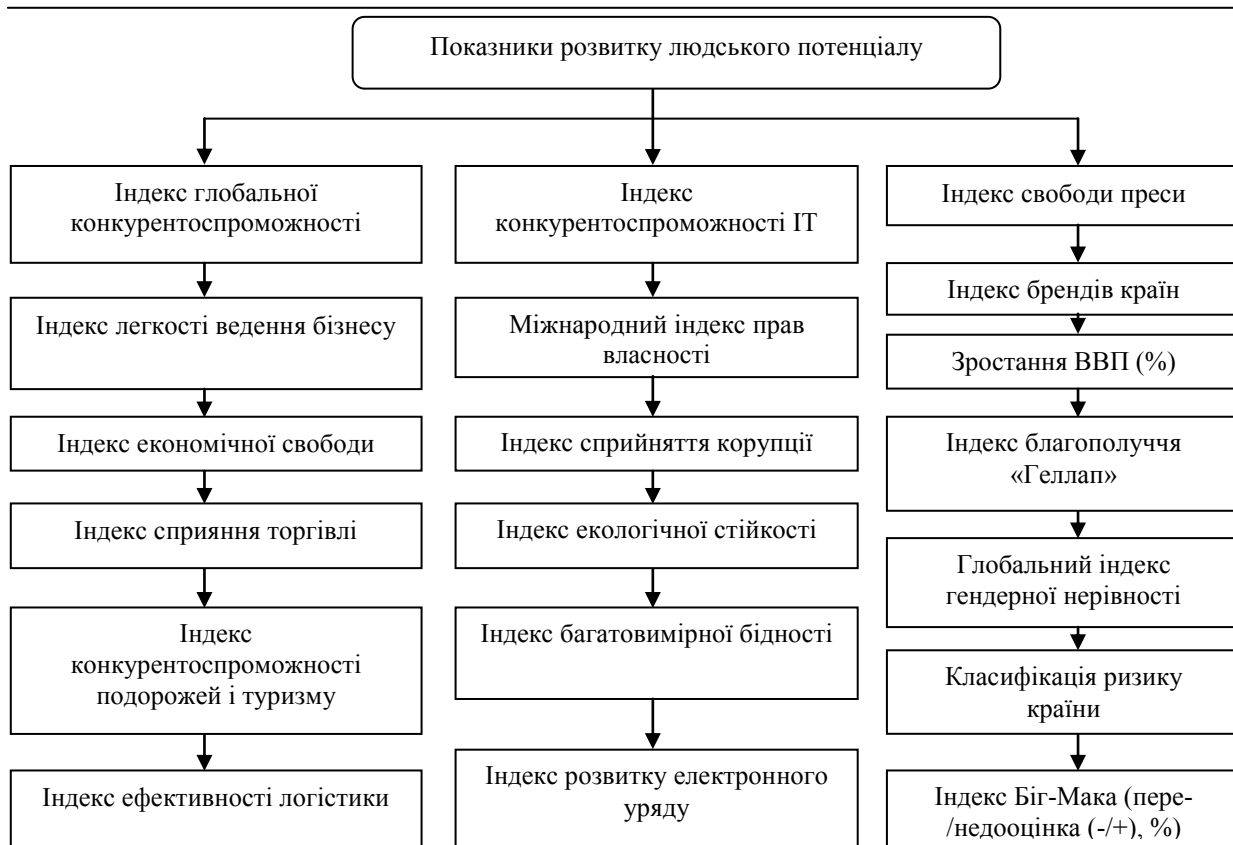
Показники розвитку людського потенціалу

Індекс глобальної конкурентоспроможності

Індекс легкості ведення бізнесу

Індекс економічної свободи

Індекс сприяння торгівлі

Індекс конкурентоспроможності подорожей і туризму

Індекс ефективності логістики

Індекс конкурентоспроможності IT

Міжнародний індекс прав власності

Індекс сприйняття корупції

Індекс екологічної стійкості

Індекс багатовимірної бідності

Індекс розвитку електронного уряду

Індекс свободи преси

Індекс брендів країн

Зростання ВВП (%)

Індекс благополуччя «Геллап»

Глобальний індекс гендерної нерівності

Класифікація ризику країни

Індекс Біг-Мака (пере-/недооцінка (-/+), %)